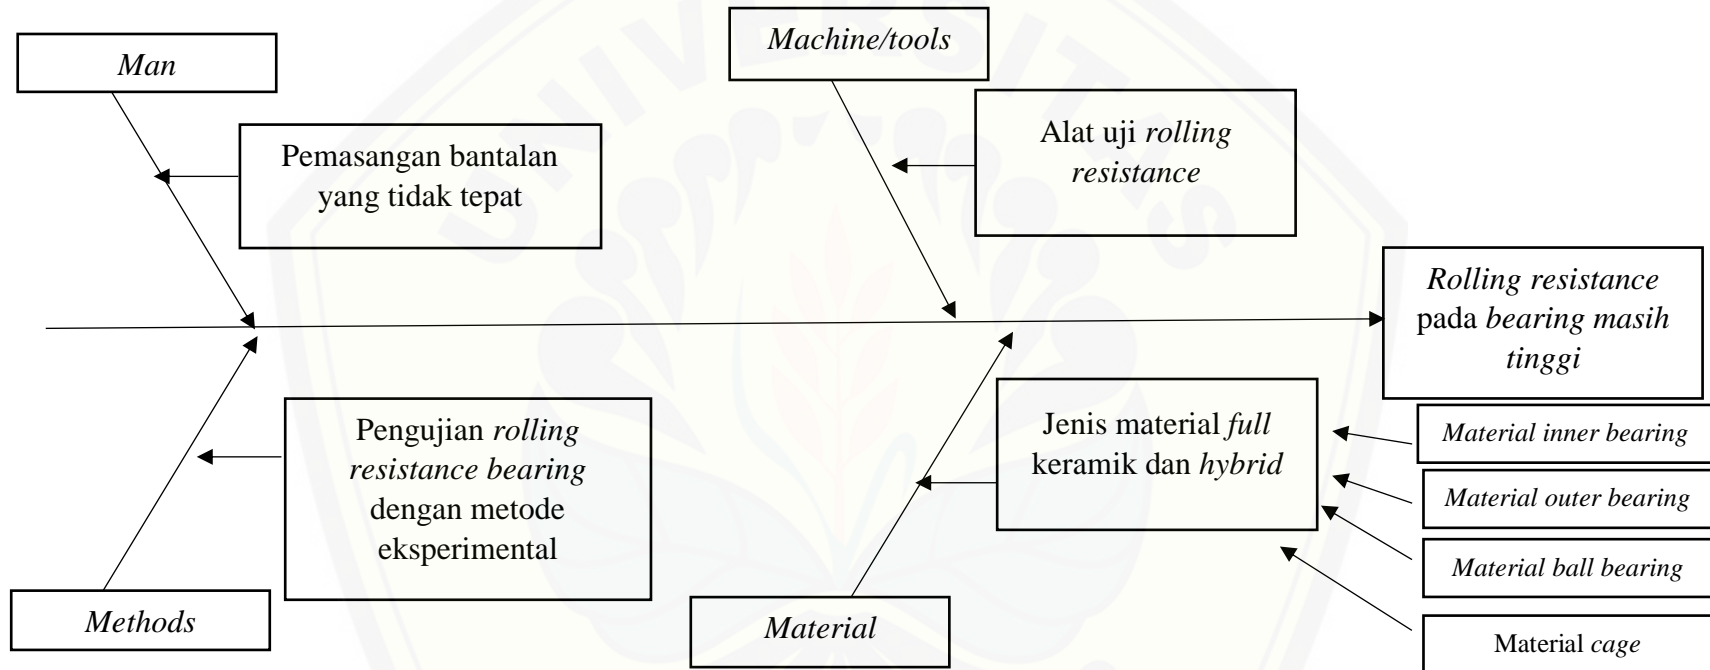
Man

Pemasangan bantalan yang tidak tepat

Machine/tools

Alat uji rolling resistance

Rolling resistance pada bearing masih tinggi

Pengujian rolling resistance bearing dengan metode eksperimental

Jenis material full keramik dan hybrid

Material inner bearing

Material outer bearing

Material ball bearing

Material cage

Methods

Material